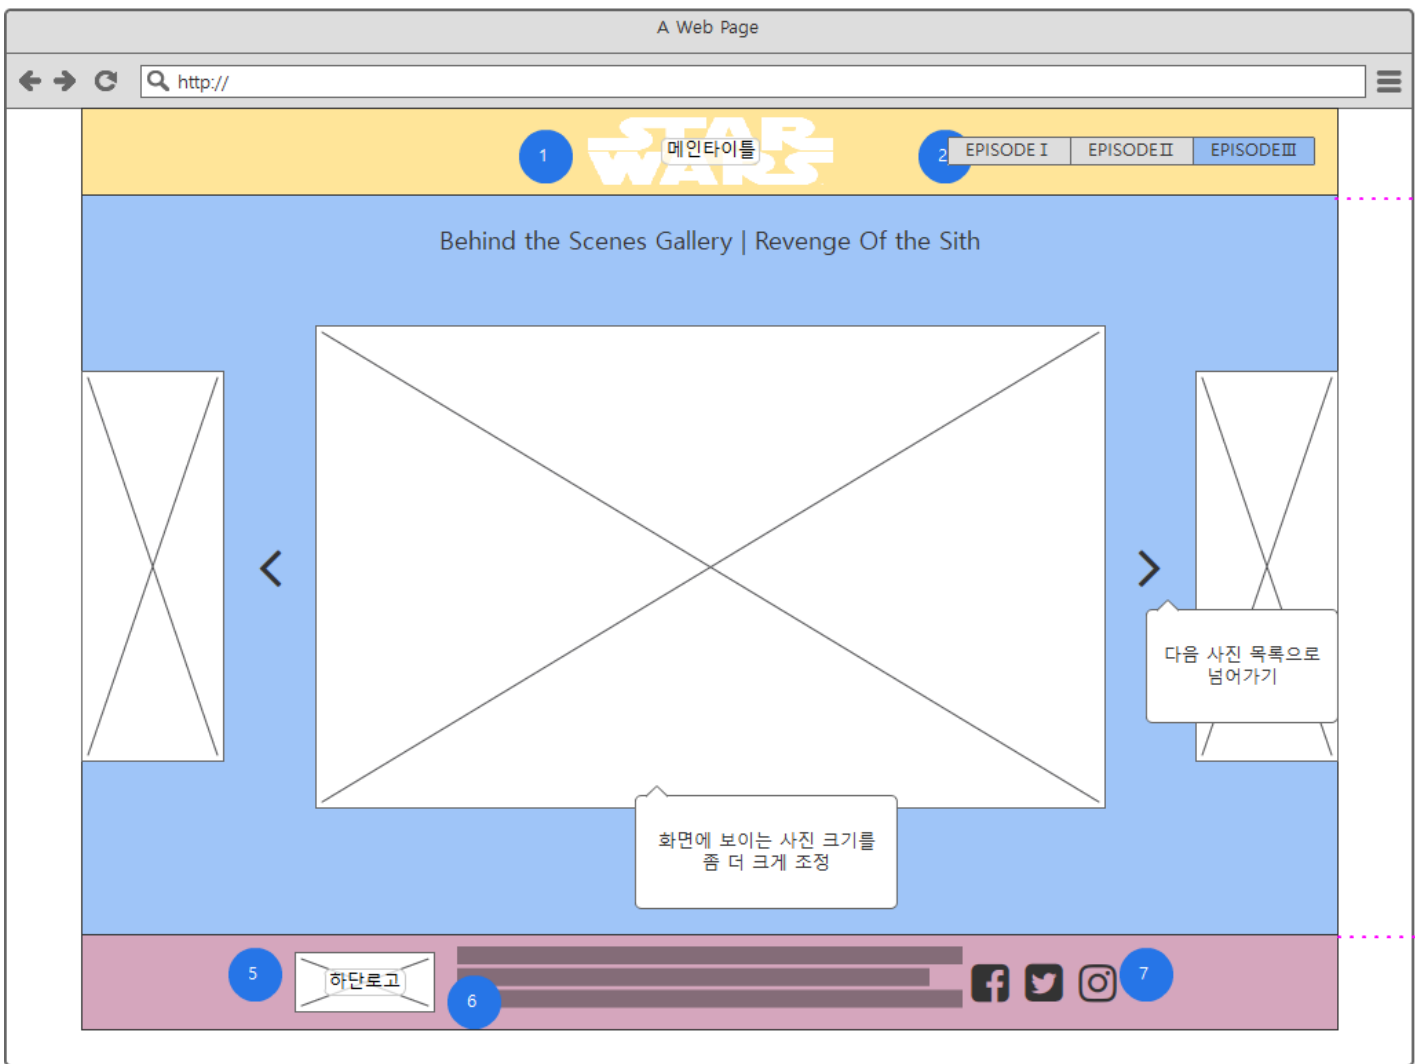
A Web Page

http://

1

메인타이틀

STAR WARS

2

EPISODE I | EPISODE II | EPISODE III

Behind the Scenes Gallery | Revenge Of the Sith

<

>

다음 사진 목록으로 넘어가기

화면에 보이는 사진 크기를 좀 더 크게 조정

5

하단로고

6

7